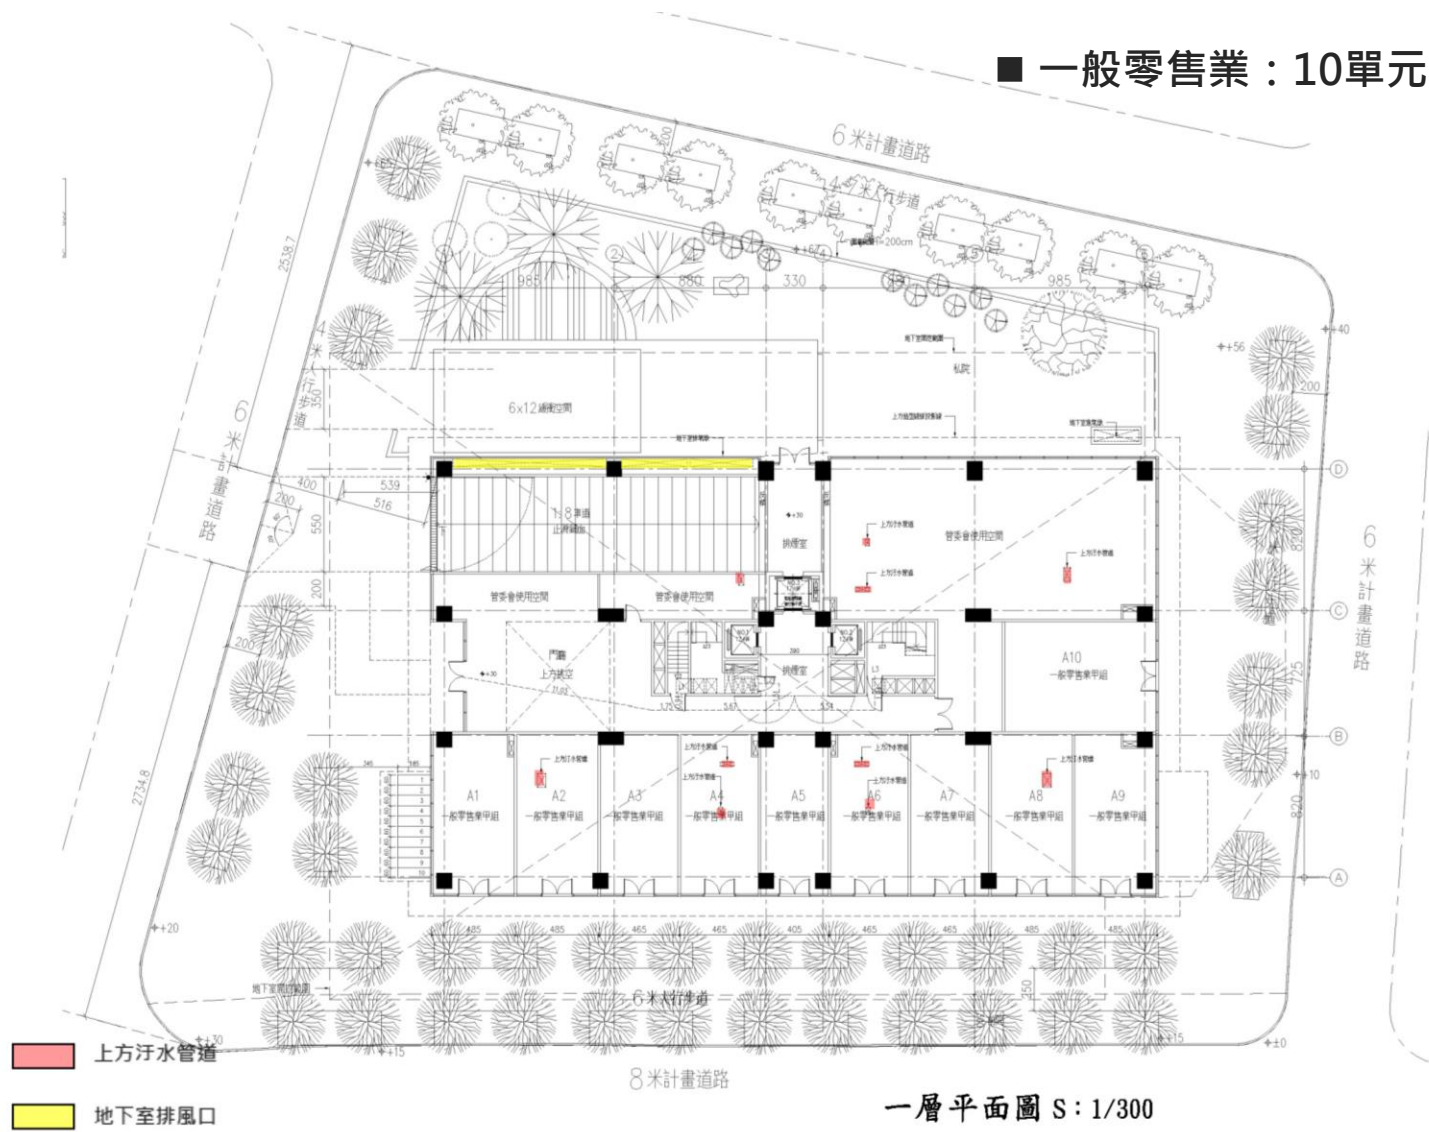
■ 一般零售業：10單元

6米計畫道路

4米人行步道

6米計畫道路

4米步行道

6米計畫道路

985
880
330
985
2538.7
350
400
539
516
200
550
200
200
2734.8
820
725
820
200

6x12綠地空間

私院

1:8車道
止滑鋪面

管委會使用空間

管委會使用空間

管委會使用空間

門廳
上方挑空

梯廳室

梯廳室

A10
一般零售業甲組

A1
一般零售業甲組

A2
一般零售業甲組

A3
一般零售業甲組

A4
一般零售業甲組

A5
一般零售業甲組

A6
一般零售業甲組

A7
一般零售業甲組

A8
一般零售業甲組

A9
一般零售業甲組

上方汙水管道

485
485
465
465
405
465
465
485
485

6米人行步道

250

+40
+56
+20
+30
+15
+15
+±0
+10

D
C
B
A

8米計畫道路

上方汙水管道

地下室排風口

一層平面圖 S：1/300